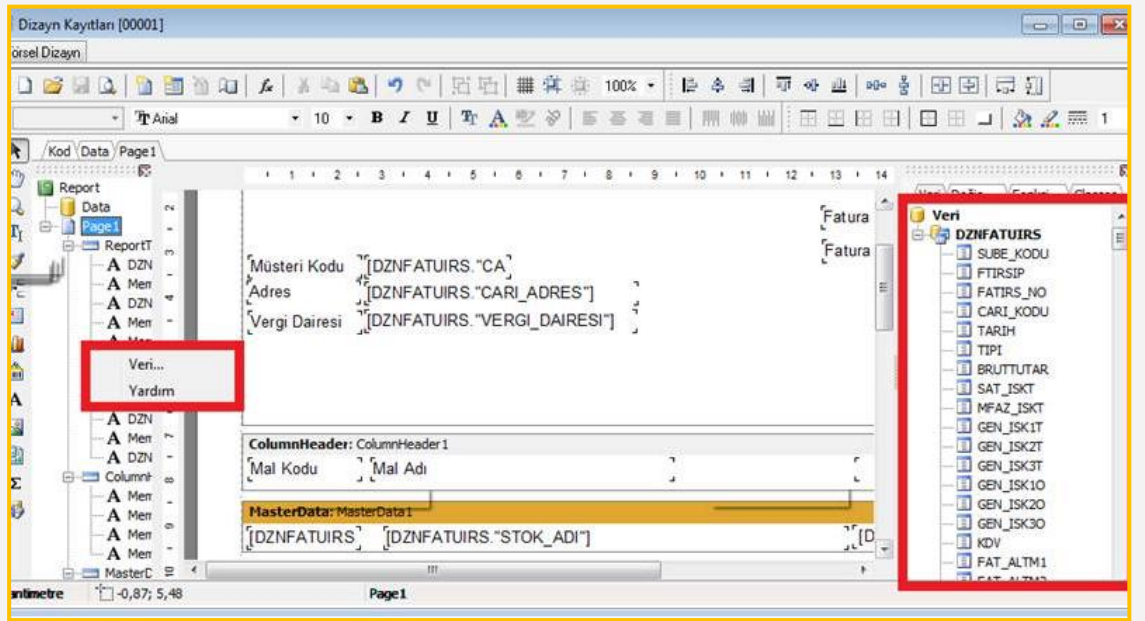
Dizayn Kayıtları [00001]

örsel Dizayn

100%

Arial 10 B I U

Kod Data Page1

Report
Data
Page1
ReportT
A DZN
A Mer
A DZN
A Mer
Veri...
Yardım
A DZN
A Mer
A DZN
Columnh
A Mer
A Mer
A Mer
A Mer
MasterD

Fatura
Fatura
Müsteri Kodu [DZNFATUIRS."CA
Adres [DZNFATUIRS."CARI_ADRES"]
Vergi Dairesi [DZNFATUIRS."VERGI_DAIRESI"]

ColumnHeader: ColumnHeader1
Mal Kodu Mal Adı

MasterData: MasterData1
[DZNFATUIRS" [DZNFATUIRS."STOK_ADI"] [D

Veri
DZNFATUIRS
SUBE_KODU
FTIRSIP
FATIRS_NO
CARI_KODU
TARIH
TIPI
BRUTTUTAR
SAT_ISKT
MFAZ_ISKT
GEN_ISK1T
GEN_ISK2T
GEN_ISK3T
GEN_ISK1O
GEN_ISK2O
GEN_ISK3O
KDV
FAT_ALTM1

ntimetre -0,87; 5,48 Page1